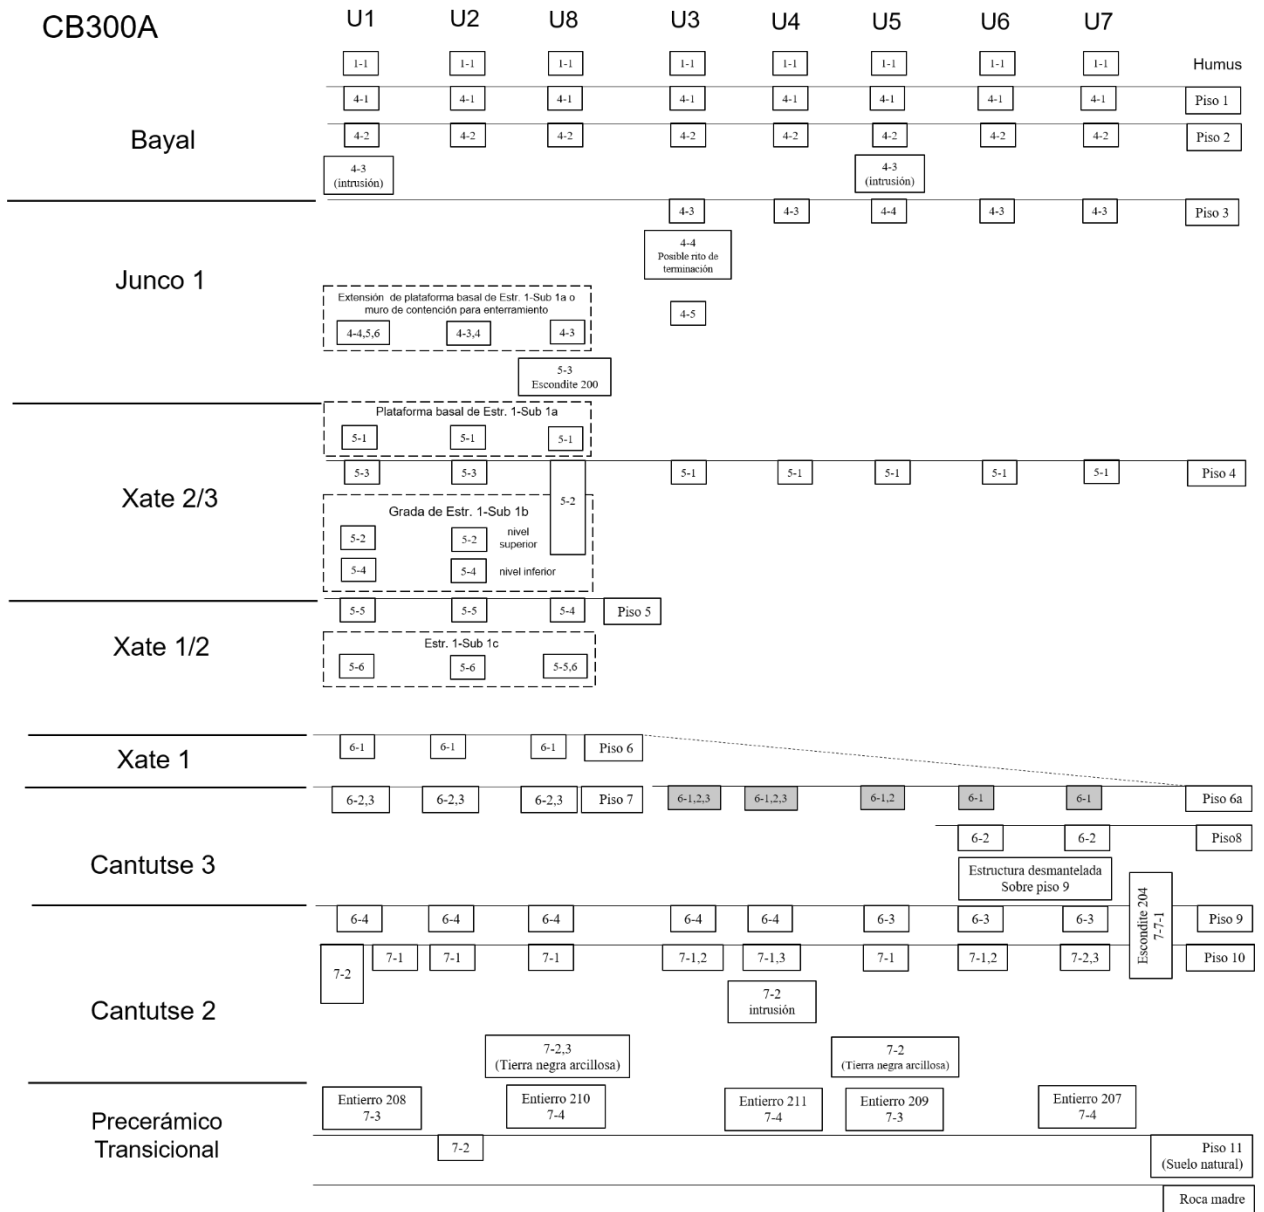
CB300A

| | U1 | U2 | U8 | U3 | U4 | U5 | U6 | U7 | |
|---|---|---|---|---|---|---|---|---|---|
| | 1-1 | 1-1 | 1-1 | 1-1 | 1-1 | 1-1 | 1-1 | 1-1 | Humus |
| Bayal | 4-1 | 4-1 | 4-1 | 4-1 | 4-1 | 4-1 | 4-1 | 4-1 | Piso 1 |
| | 4-2 | 4-2 | 4-2 | 4-2 | 4-2 | 4-2 | 4-2 | 4-2 | Piso 2 |
| | 4-3 (intrusión) | | | | | 4-3 (intrusión) | | | |
| Junco 1 | | | | 4-3 | 4-3 | 4-4 | 4-3 | 4-3 | Piso 3 |
| | | | | 4-4 Posible rito de terminación | | | | | |
| | Extensión de plataforma basal de Estr. 1-Sub 1a o muro de contención para enterramiento: 4-4,5,6 | 4-3,4 | 4-3 | 4-5 | | | | | |
| | | | 5-3 Escondite 200 | | | | | | |
| Xate 2/3 | Plataforma basal de Estr. 1-Sub 1a: 5-1 | 5-1 | 5-1 | | | | | | |
| | 5-3 | 5-3 | 5-2 | 5-1 | 5-1 | 5-1 | 5-1 | 5-1 | Piso 4 |
| | Grada de Estr. 1-Sub 1b: 5-2 | 5-2 nivel superior | | | | | | | |
| | 5-4 | 5-4 nivel inferior | | | | | | | |
| Xate 1/2 | 5-5 | 5-5 | 5-4 | Piso 5 | | | | | |
| | Estr. 1-Sub 1c: 5-6 | 5-6 | 5-5,6 | | | | | | |
| Xate 1 | 6-1 | 6-1 | 6-1 | Piso 6 | | | | | |
| | 6-2,3 | 6-2,3 | 6-2,3 | Piso 7 / 6-1,2,3 | 6-1,2,3 | 6-1,2 | 6-1 | 6-1 | Piso 6a |
| Cantutse 3 | | | | | | | 6-2 | 6-2 | Piso8 |
| | | | | | | | Estructura desmantelada Sobre piso 9 | | |
| | 6-4 | 6-4 | 6-4 | 6-4 | 6-4 | 6-3 | 6-3 | 6-3 | Escondite 204 7-7-1 / Piso 9 |
| Cantutse 2 | 7-2 / 7-1 | 7-1 | 7-1 | 7-1,2 | 7-1,3 | 7-1 | 7-1,2 | 7-2,3 | Piso 10 |
| | | | | | 7-2 intrusión | | | | |
| | | | 7-2,3 (Tierra negra arcillosa) | | | 7-2 (Tierra negra arcillosa) | | | |
| Precerámico Transicional | Entierro 208 7-3 | | Entierro 210 7-4 | | Entierro 211 7-4 | Entierro 209 7-3 | | Entierro 207 7-4 | |
| | | 7-2 | | | | | | | Piso 11 (Suelo natural) |
| | | | | | | | | | Roca madre |